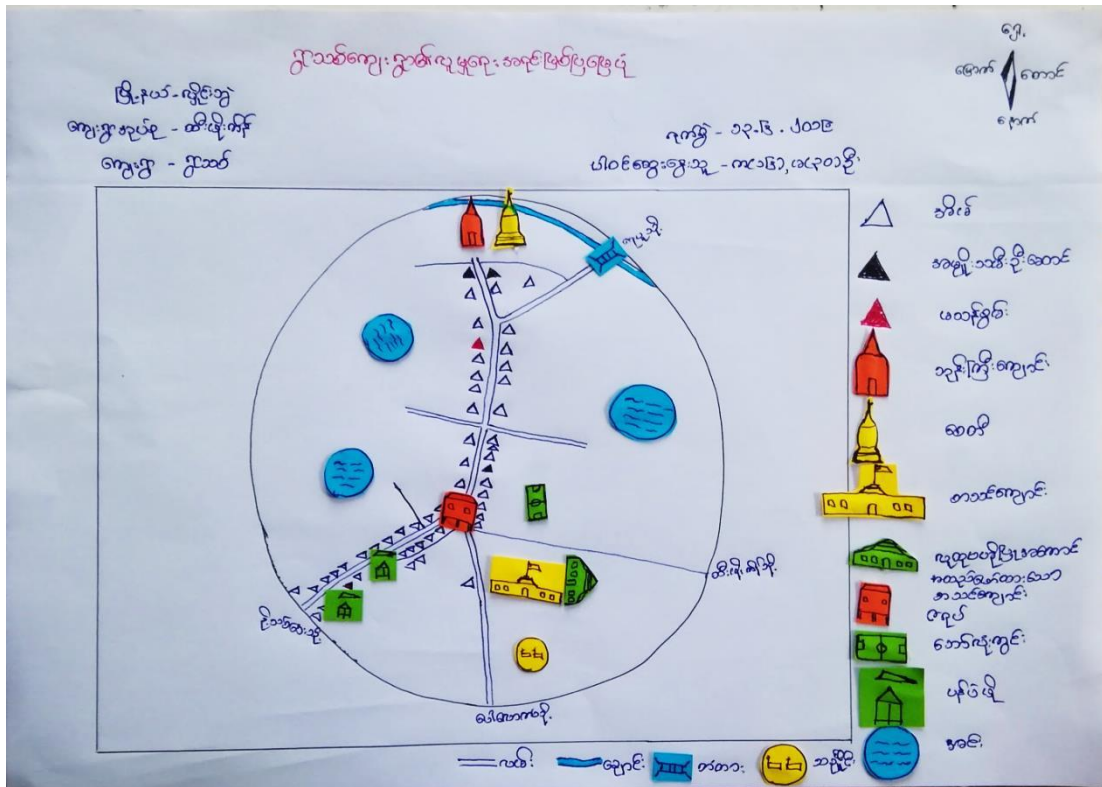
ဥသာစ်ကျေးရွာ၏လူမှုရေးအရင်းအမြစ်ပြမြေပုံ

မြို့နယ် - လှိုင်းဘွဲ့
ကျေးရွာအုပ်စု - ထီးဖိုးကိန်
ကျေးရွာ - ဥသာစ်

ရက်စွဲ - ၁၃.၆.၂၀၁၉
ပါဝင်ဆွေးနွေးသူ - ကျား၁၆၊ မ၄၁ဦး

မြောက်
အနောက် အရှေ့
တောင်

ကျေးရွာသို့
ထီးဖိုးကိန်သို့
ဥသာစ်ဆေးသို့
ပေါက်အောက်သို့

အိမ်ခြေ
အမျိုးသမီးဦးဆောင်
မသန်စွမ်း
ဘုန်းကြီးကျောင်း
စေတီ
စာသင်ကျောင်း
လူထုပတ်ဝန်းကျင်အဆောက်အအုံ/ဓမ္မာရုံ စာသင်ကျောင်း
ဇရပ်
ဘောလုံးကွင်း
မူကြိုဆို
ရေကန်

လမ်း
ချောင်း
တံတား
ဆေးပေးခန်း